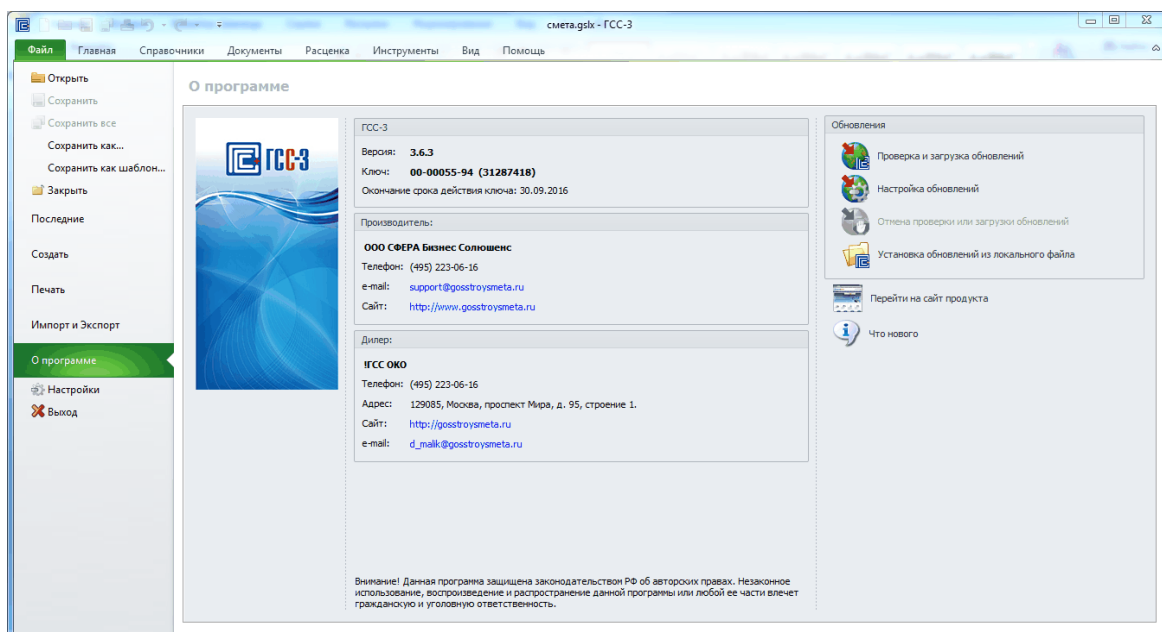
смета.gslx - ГСС-3

Файл Главная Справочники Документы Расценка Инструменты Вид Помощь

Открыть
Сохранить
Сохранить все
Сохранить как...
Сохранить как шаблон...
Закрыть
Последние
Создать
Печать
Импорт и Экспорт
О программе
Настройки
Выход

О программе

ГСС-3

ГСС-3
Версия: 3.6.3
Ключ: 00-00055-94 (31287418)
Окончание срока действия ключа: 30.09.2016

Производитель:
ООО СФЕРА Бизнес Солюшенс
Телефон: (495) 223-06-16
e-mail: support@gosstroysmeta.ru
Сайт: http://www.gosstroysmeta.ru

Дилер:
!ГСС ОКО
Телефон: (495) 223-06-16
Адрес: 129085, Москва, проспект Мира, д. 95, строение 1.
Сайт: http://gosstroysmeta.ru
e-mail: d_malik@gosstroysmeta.ru

Обновления
Проверка и загрузка обновлений
Настройка обновлений
Отмена проверки или загрузки обновлений
Установка обновлений из локального файла
Перейти на сайт продукта
Что нового

Внимание! Данная программа защищена законодательством РФ об авторских правах. Незаконное использование, воспроизведение и распространение данной программы или любой ее части влечет гражданскую и уголовную ответственность.